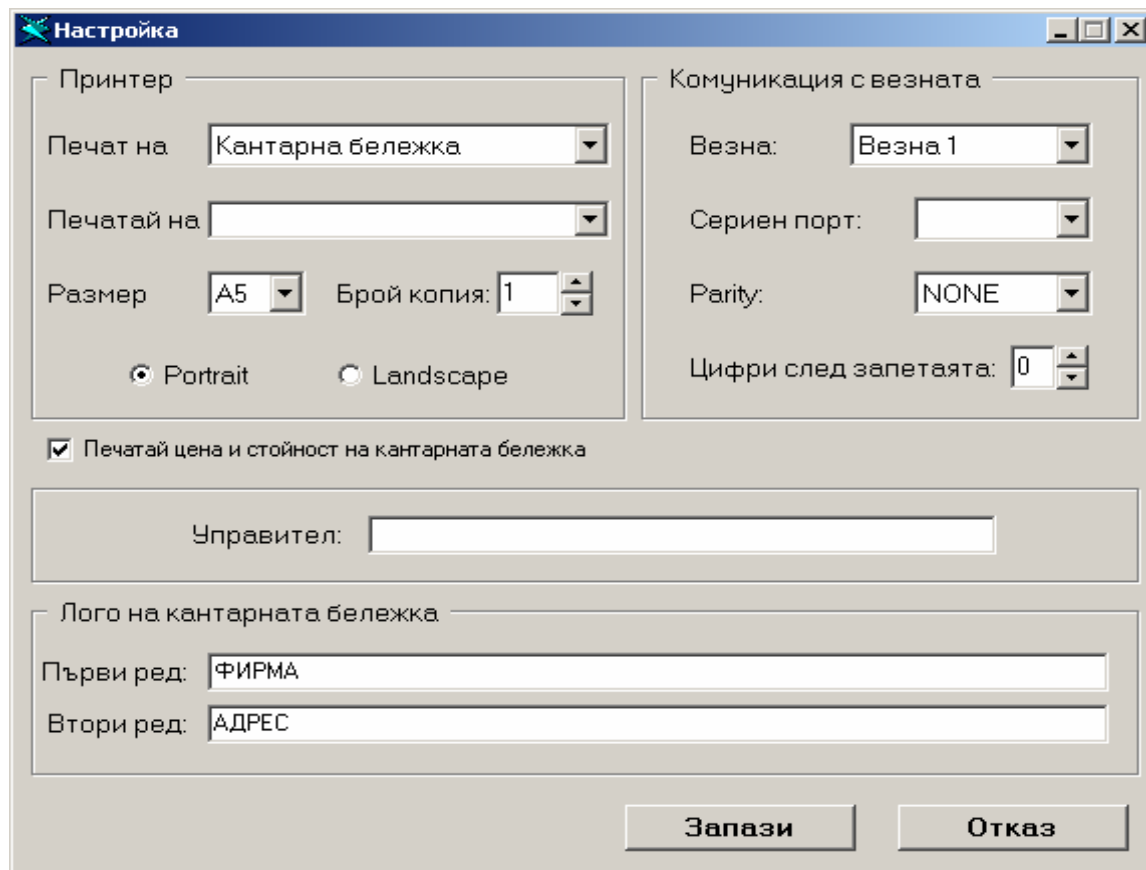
Настройка

Принтер

Печат на Кантарна бележка

Печатай на

Размер A5 Брой копия: 1

Portrait Landscape

Комуникация с везната

Везна: Везна 1

Сериен порт:

Parity: NONE

Цифри след запетаята: 0

Печатай цена и стойност на кантарната бележка

Управител:

Лого на кантарната бележка

Първи ред: ФИРМА

Втори ред: АДРЕС

Запази

Отказ